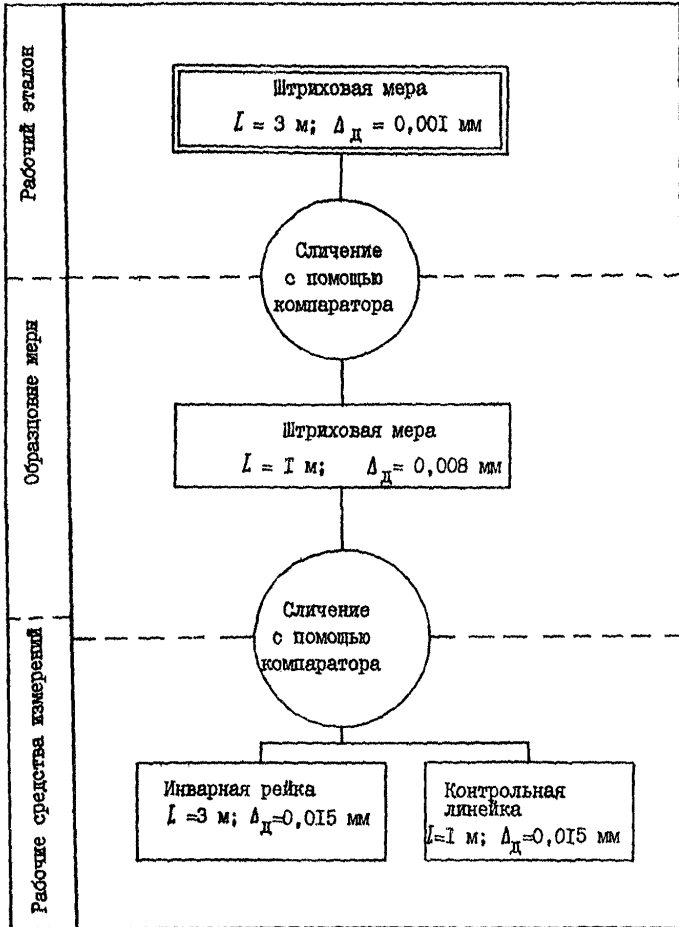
Рабочий эталон

Штриховая мера

$L = 3$ м; $\Delta_{д} = 0,00I$ мм

Сличение с помощью компаратора

Образцовые меры

Штриховая мера

$L = I$ м; $\Delta_{д} = 0,008$ мм

Сличение с помощью компаратора

Рабочие средства измерений

Инварная рейка

$L = 3$ м; $\Delta_{д} = 0,0I5$ мм

Контрольная линейка

$L = I$ м; $\Delta_{д} = 0,0I5$ мм